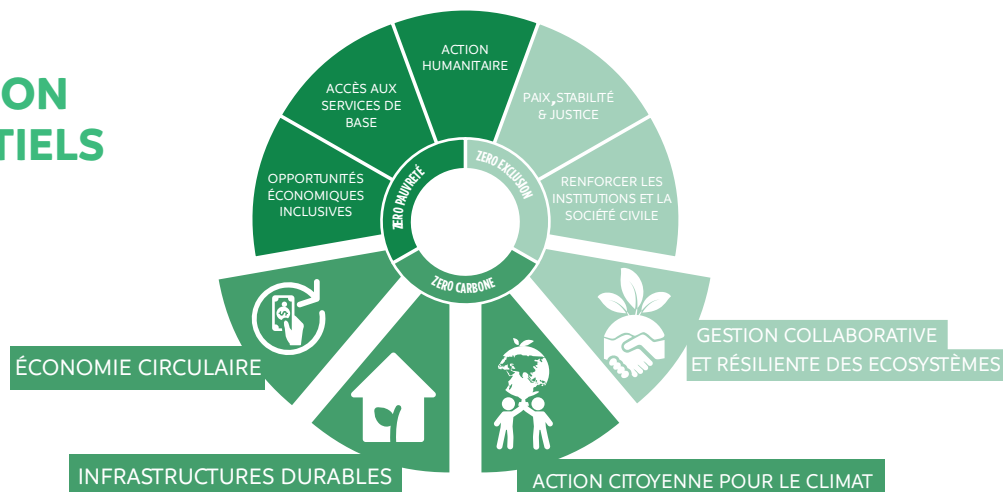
ON
TIELS

ACTION HUMANITAIRE

ACCÈS AUX SERVICES DE BASE

PAIX, STABILITÉ & JUSTICE

OPPORTUNITÉS ÉCONOMIQUES INCLUSIVES

ZERO PAUVRETÉ

ZERO EXCLUSION

RENFORCER LES INSTITUTIONS ET LA SOCIÉTÉ CIVILE

ZERO CARBONE

ÉCONOMIE CIRCULAIRE

GESTION COLLABORATIVE ET RÉSILIENTE DES ECOSYSTÈMES

INFRASTRUCTURES DURABLES

ACTION CITOYENNE POUR LE CLIMAT